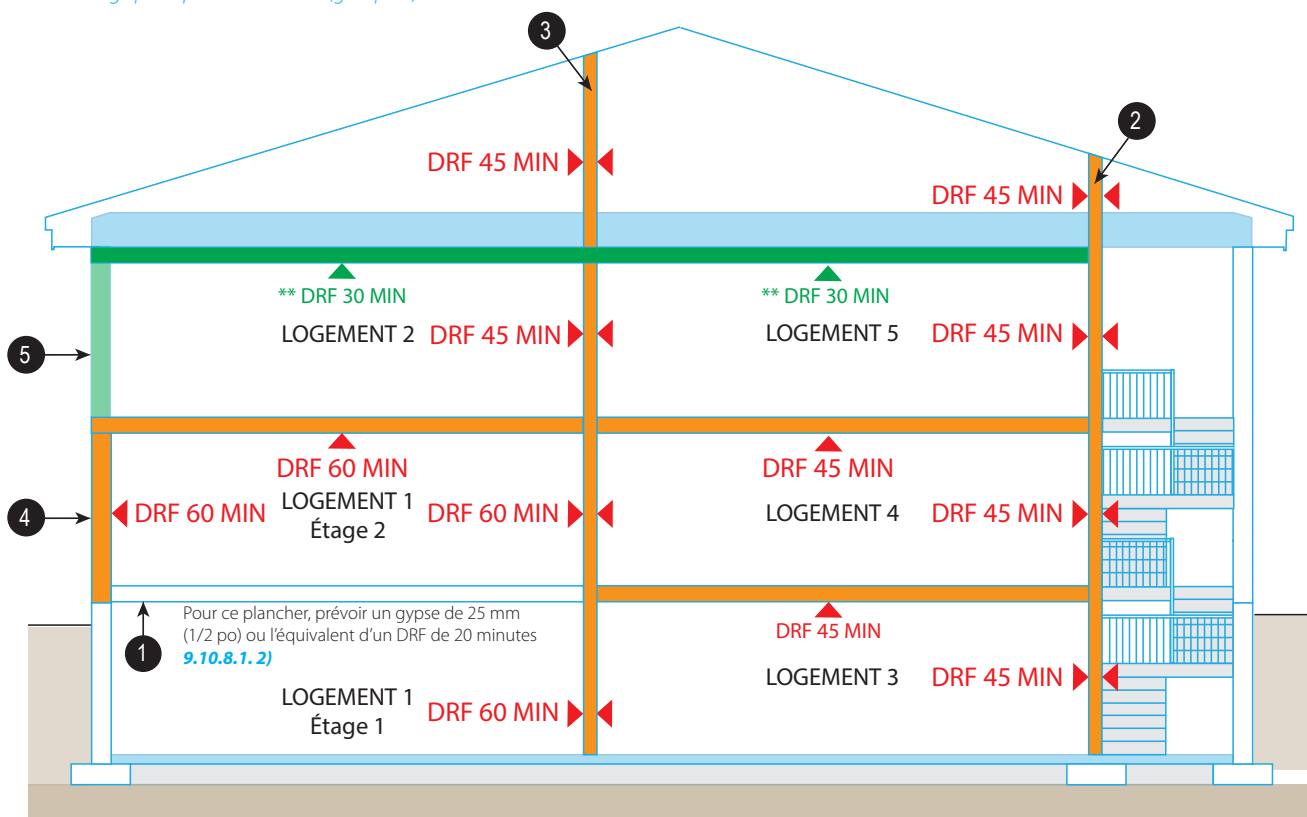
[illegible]

3

2

DRF 45 MIN

DRF 45 MIN

** DRF 30 MIN

** DRF 30 MIN

5

LOGEMENT 2

DRF 45 MIN

LOGEMENT 5

DRF 45 MIN

DRF 60 MIN

DRF 45 MIN

4

DRF 60 MIN

LOGEMENT 1
Étage 2

DRF 60 MIN

LOGEMENT 4

DRF 45 MIN

Pour ce plancher, prévoir un gypse de 25 mm (1/2 po) ou l'équivalent d'un DRF de 20 minutes
9.10.8.1. 2)

1

DRF 45 MIN

LOGEMENT 1
Étage 1

DRF 60 MIN

LOGEMENT 3

DRF 45 MIN